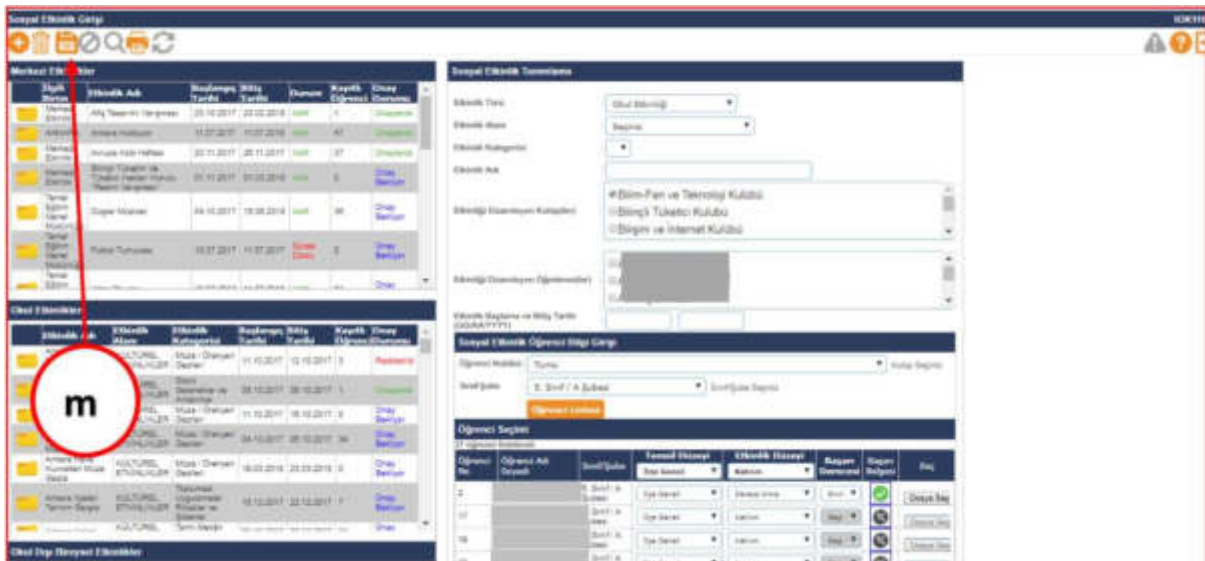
Sosyal Etkinlik Girişi

Merkezi Etkinlikler

| İlgili Birim | Etkinlik Adı | Başlangıç Tarihi | Bitiş Tarihi | Durum | Kayıtlı Öğrenci | Onay Durumu |
|---|---|---|---|---|---|---|
| Merkez Etimler | Afiş Tasarım Yarışması | 25.10.2017 | 23.02.2018 | Aktif | 1 | Onaylandı |
| ANKARA | Ankara Haftası | 11.07.2017 | 11.07.2018 | Aktif | 47 | Onaylandı |
| Merkez Etimler | Avrupa Kitlı Haftası | 20.11.2017 | 26.11.2017 | Aktif | 37 | Onaylandı |
| Merkez Etimler | Bilinçli Tüketici ve Tüketici Hakları Konulu Resim Yarışması | 01.11.2017 | 31.03.2018 | Aktif | 5 | Onay Bekliyor |
| Temel Eğitim Genel Müdürlüğü | Dışişler Muzeler | 04.10.2017 | 15.06.2018 | Aktif | 36 | Onay Bekliyor |
| Temel Eğitim Genel Müdürlüğü | Futbol Turnuvası | 10.07.2017 | 11.07.2017 | Süresi Doldu | 5 | Onay Bekliyor |
| Temel Eğitim | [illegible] | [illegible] | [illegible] | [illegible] | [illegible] | Onay |

Okul Etkinlikleri

| Etkinlik Adı | Etkinlik Alanı | Etkinlik Kategorisi | Başlangıç Tarihi | Bitiş Tarihi | Kayıtlı Öğrenci | Onay Durumu |
|---|---|---|---|---|---|---|
| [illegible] | KÜLTÜREL ETKİNLİKLER | Müze / Ören yeri Gezileri | 11.10.2017 | 12.10.2017 | 3 | Reddedildi |
| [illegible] | KÜLTÜREL ETKİNLİKLER | Bilim Sergileri ve Atölyeler | 08.10.2017 | 08.10.2017 | 1 | Onaylandı |
| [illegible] | KÜLTÜREL ETKİNLİKLER | Müze / Ören yeri Gezileri | 11.10.2017 | 16.10.2017 | 6 | Onay Bekliyor |
| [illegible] | KÜLTÜREL ETKİNLİKLER | Müze / Ören yeri Gezileri | 04.10.2017 | 05.10.2017 | 34 | Onay Bekliyor |
| Ankara Hitit Kumlanları Müze Gezisi | KÜLTÜREL ETKİNLİKLER | Müze / Ören yeri Gezileri | 18.03.2018 | 23.03.2018 | 0 | Onay Bekliyor |
| Ankara İtfaiye Tanıtım Gezisi | KÜLTÜREL ETKİNLİKLER | Tanıtımlar, Uygulamalı Ritüeller ve Gösteri | 15.12.2017 | 22.12.2017 | 7 | Onay Bekliyor |
| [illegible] | KÜLTÜREL | Tarihi Mekan | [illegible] | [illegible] | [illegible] | Onay |

Okul Dışı Bireysel Etkinlikler

m

Sosyal Etkinlik Tanımlama

Etkinlik Türü: Okul Etkinliği
Etkinlik Alanı: Seçiniz
Etkinlik Kategorisi:
Etkinlik Adı:
Etkinliği Düzenleyen Kulüp(ler): Bilim-Fen ve Teknoloji Kulübü; Bilinçli Tüketici Kulübü; Bilişim ve İnternet Kulübü
Etkinliği Düzenleyen Öğretmen(ler):
Etkinlik Başlama ve Bitiş Tarihi (GG/AA/YYYY)

Sosyal Etkinlik Öğrenci Bilgi Girişi
Öğrenci Katılımı: Tümü — Kulüp Seçiniz
Sınıf/Şube: 5. Sınıf / A Şubesi — Sınıf/Şube Seçiniz
Öğrenci Listesi

Öğrenci Seçimi
37 öğrenci listelendi

| Öğrenci No | Öğrenci Adı Soyadı | Sınıf/Şube | Temsil Düzeyi | Etkinlik Düzeyi | Başarı Derecesi | Başarı Belgesi | Ekle |
|---|---|---|---|---|---|---|---|
| | | | Seçiniz | Seçiniz | | | |
| 2 | | 5. Sınıf / A Şubesi | Üye Seçiniz | Derece Almış | Birinci | | Onaylı Belg |
| 17 | | 5. Sınıf / A Şubesi | Üye Seçiniz | Katılım | Seç | | Onaylı Belg |
| 18 | | 5. Sınıf / A Şubesi | Üye Seçiniz | Katılım | Seç | | Onaylı Belg |